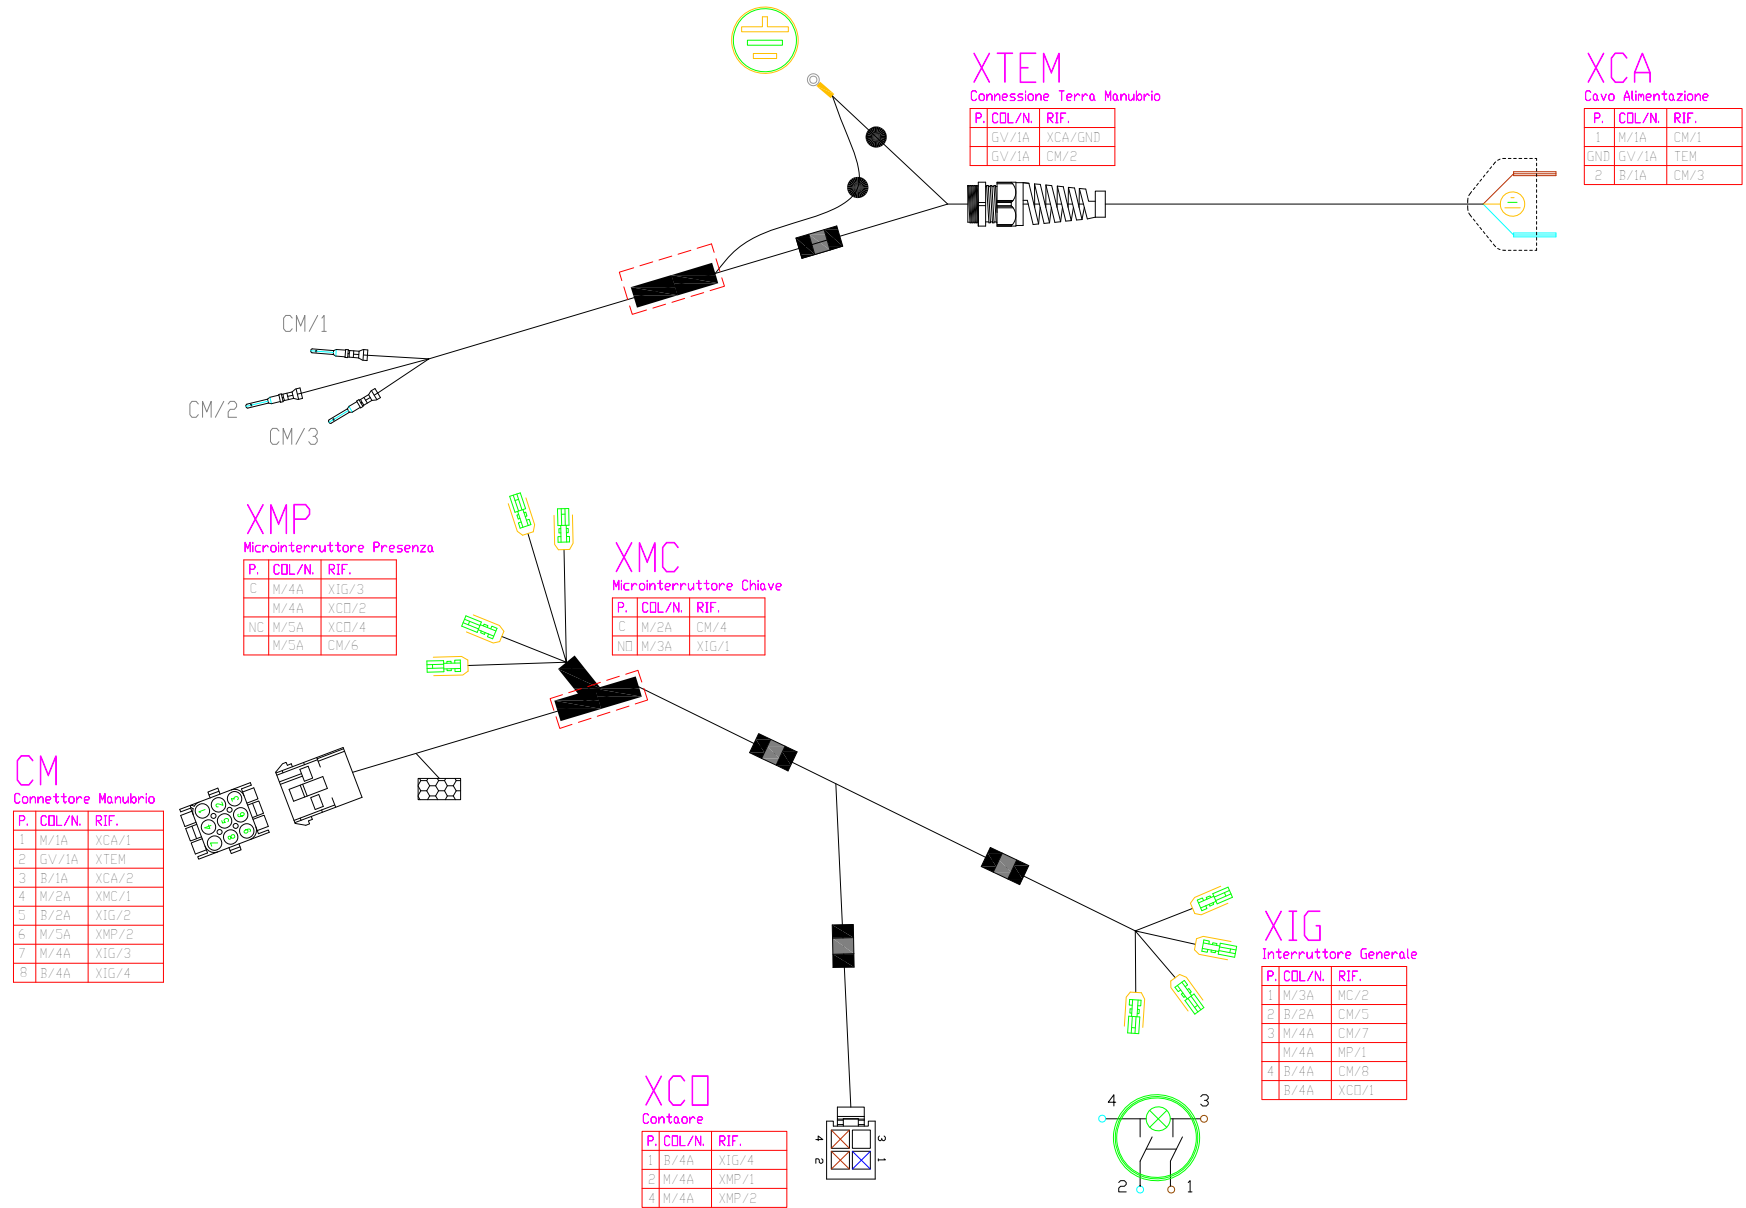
XTEM
Connessione Terra Manubrio

| P. | COL/N. | RIF. |
|---|---|---|
| | GV/1A | XCA/GND |
| | GV/1A | CM/2 |

XCA
Cavo Alimentazione

| P. | COL/N. | RIF. |
|---|---|---|
| 1 | M/1A | CM/1 |
| GND | GV/1A | TEM |
| 2 | B/1A | CM/3 |

CM/1
CM/2
CM/3

XMP
Microinterruttore Presenza

| P. | COL/N. | RIF. |
|---|---|---|
| C | M/4A | XIG/3 |
| | M/4A | XCO/2 |
| NC | M/5A | XCO/4 |
| | M/5A | CM/6 |

XMC
Microinterruttore Chiave

| P. | COL/N. | RIF. |
|---|---|---|
| C | M/2A | CM/4 |
| NO | M/3A | XIG/1 |

CM
Connettore Manubrio

| P. | COL/N. | RIF. |
|---|---|---|
| 1 | M/1A | XCA/1 |
| 2 | GV/1A | XTEM |
| 3 | B/1A | XCA/2 |
| 4 | M/2A | XMC/1 |
| 5 | B/2A | XIG/2 |
| 6 | M/5A | XMP/2 |
| 7 | M/4A | XIG/3 |
| 8 | B/4A | XIG/4 |

XIG
Interruttore Generale

| P. | COL/N. | RIF. |
|---|---|---|
| 1 | M/3A | MC/2 |
| 2 | B/2A | CM/5 |
| 3 | M/4A | CM/7 |
| | M/4A | MP/1 |
| 4 | B/4A | CM/8 |
| | B/4A | XCO/1 |

XCO
Contaore

| P. | COL/N. | RIF. |
|---|---|---|
| 1 | B/4A | XIG/4 |
| 2 | M/4A | XMP/1 |
| 4 | M/4A | XMP/2 |

4 3 2 1
4 3 2 1